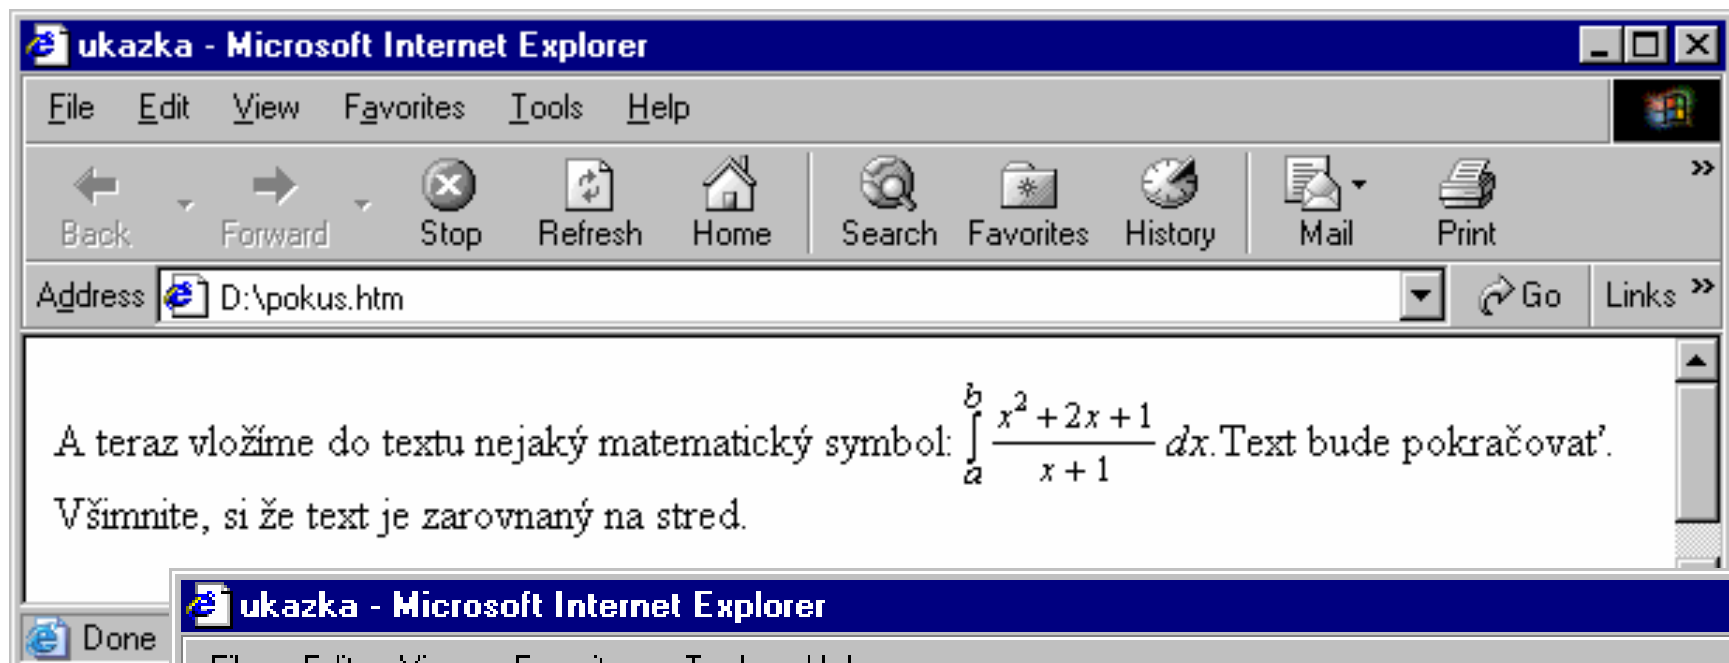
ukazka - Microsoft Internet Explorer

File Edit View Favorites Tools Help

Back Forward Stop Refresh Home Search Favorites History Mail Print

Address D:\pokus.htm Go Links

A teraz vložíme do textu nejaký matematický symbol: $\int_a^b \frac{x^2+2x+1}{x+1}dx$.Text bude pokračovať. Všimnite, si že text je zarovnaný na stred.

Done

ukazka - Microsoft Internet Explorer

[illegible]